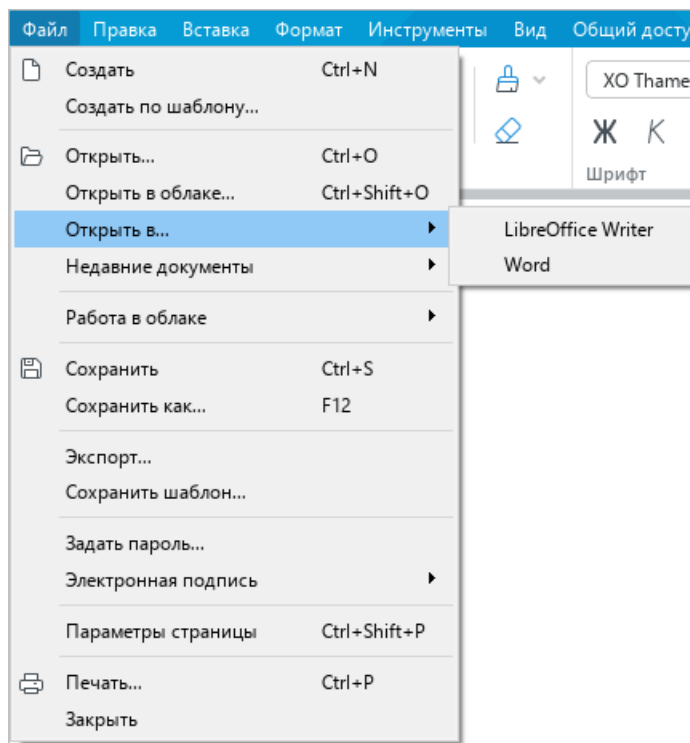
Файл Правка Вставка Формат Инструменты Вид Общий досту

Создать Ctrl+N
Создать по шаблону...

Открыть... Ctrl+O
Открыть в облаке... Ctrl+Shift+O
Открыть в...
Недавние документы

LibreOffice Writer
Word

Работа в облаке

Сохранить Ctrl+S
Сохранить как... F12

Экспорт...
Сохранить шаблон...

Задать пароль...
Электронная подпись

Параметры страницы Ctrl+Shift+P

Печать... Ctrl+P
Закрыть

XO Thame
Ж К
Шрифт